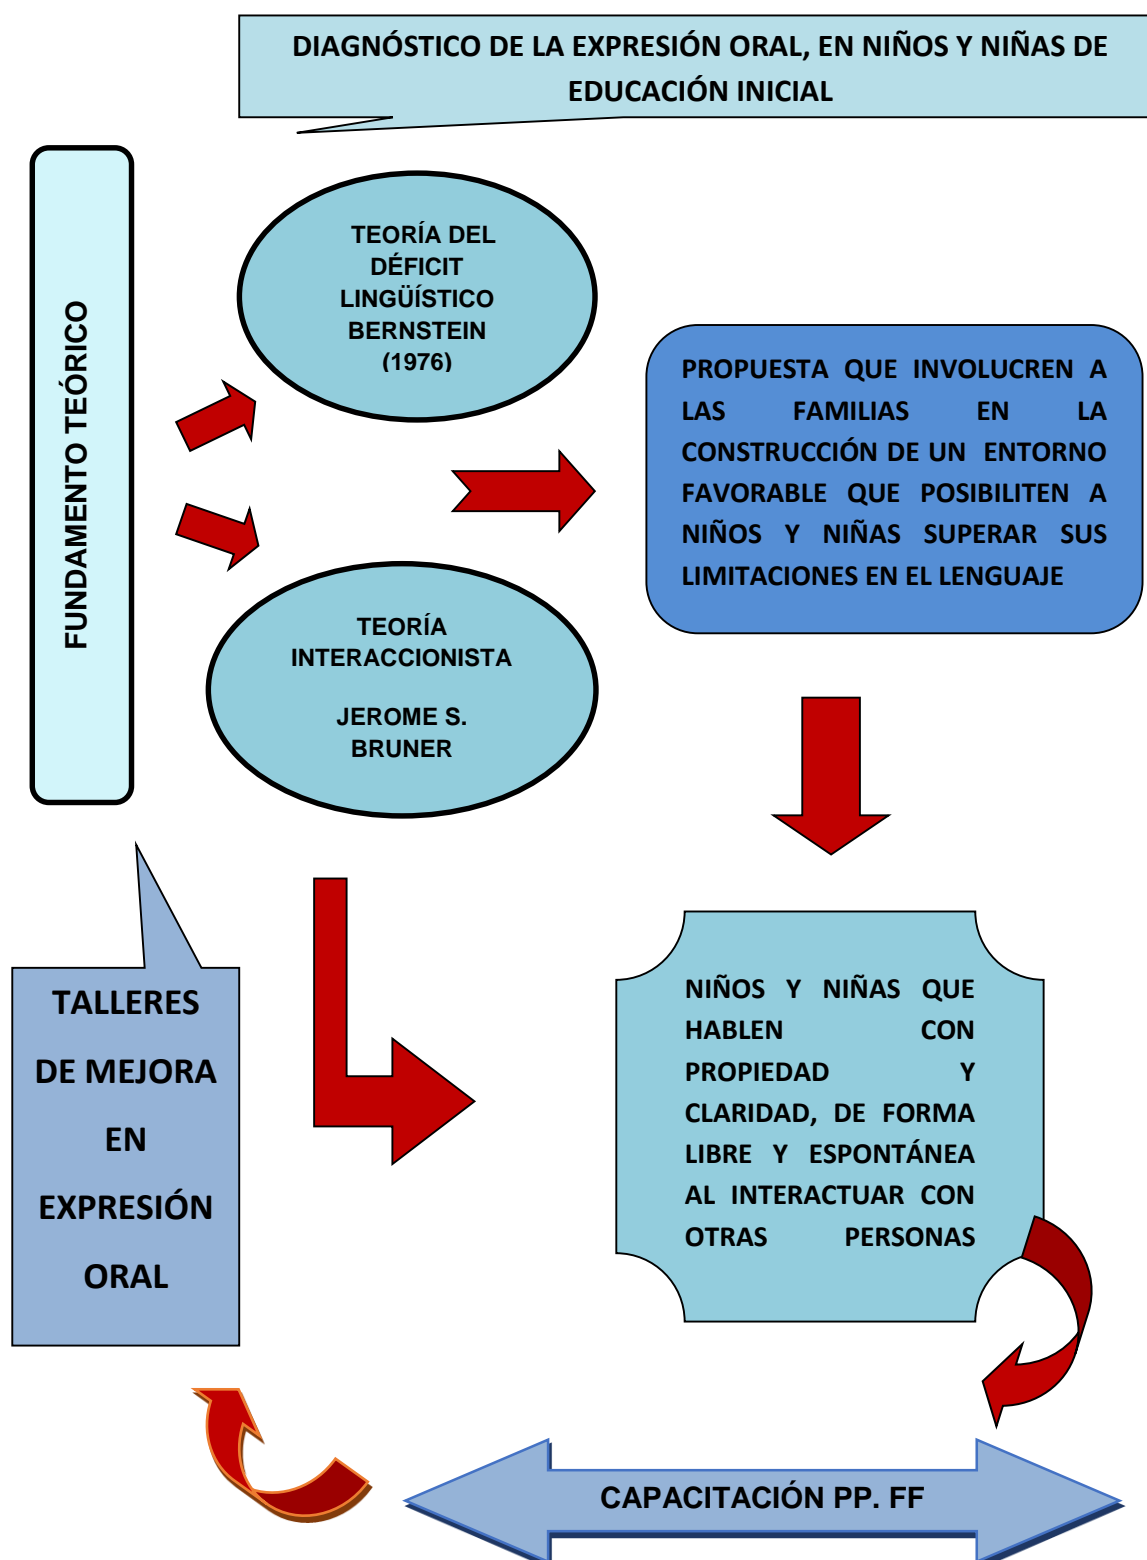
DIAGNÓSTICO DE LA EXPRESIÓN ORAL, EN NIÑOS Y NIÑAS DE EDUCACIÓN INICIAL

FUNDAMENTO TEÓRICO

TEORÍA DEL DÉFICIT LINGÜÍSTICO BERNSTEIN (1976)

TEORÍA INTERACCIONISTA

JEROME S. BRUNER

PROPUESTA QUE INVOLUCREN A LAS FAMILIAS EN LA CONSTRUCCIÓN DE UN ENTORNO FAVORABLE QUE POSIBILITEN A NIÑOS Y NIÑAS SUPERAR SUS LIMITACIONES EN EL LENGUAJE

NIÑOS Y NIÑAS QUE HABLEN CON PROPIEDAD Y CLARIDAD, DE FORMA LIBRE Y ESPONTÁNEA AL INTERACTUAR CON OTRAS PERSONAS

TALLERES DE MEJORA EN EXPRESIÓN ORAL

CAPACITACIÓN PP. FF